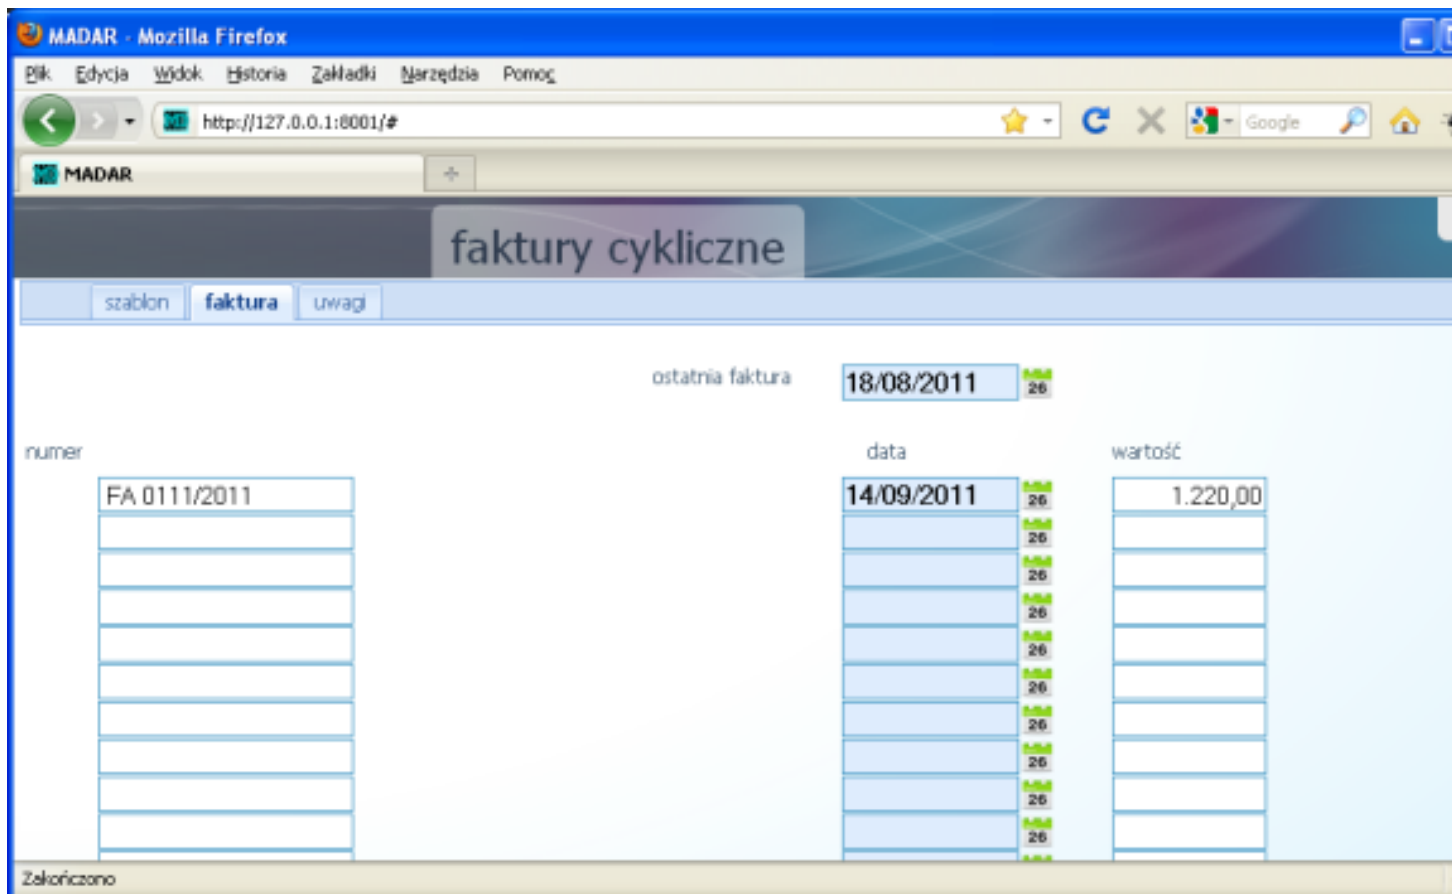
MADAR - Mozilla Firefox

Plik Edycja Widok Historia Zakładki Narzędzia Pomoc

http://127.0.0.1:8001/#

Google

MADAR

faktury cykliczne

szablon faktura uwagi

ostatnia faktura 18/08/2011 26

numer

data

wartość

| numer | data | wartość |
|---|---|---|
| FA 0111/2011 | 14/09/2011 26 | 1.220,00 |
| | 26 | |
| | 26 | |
| | 26 | |
| | 26 | |
| | 26 | |
| | 26 | |
| | 26 | |
| | 26 | |
| | 26 | |

Zakończono